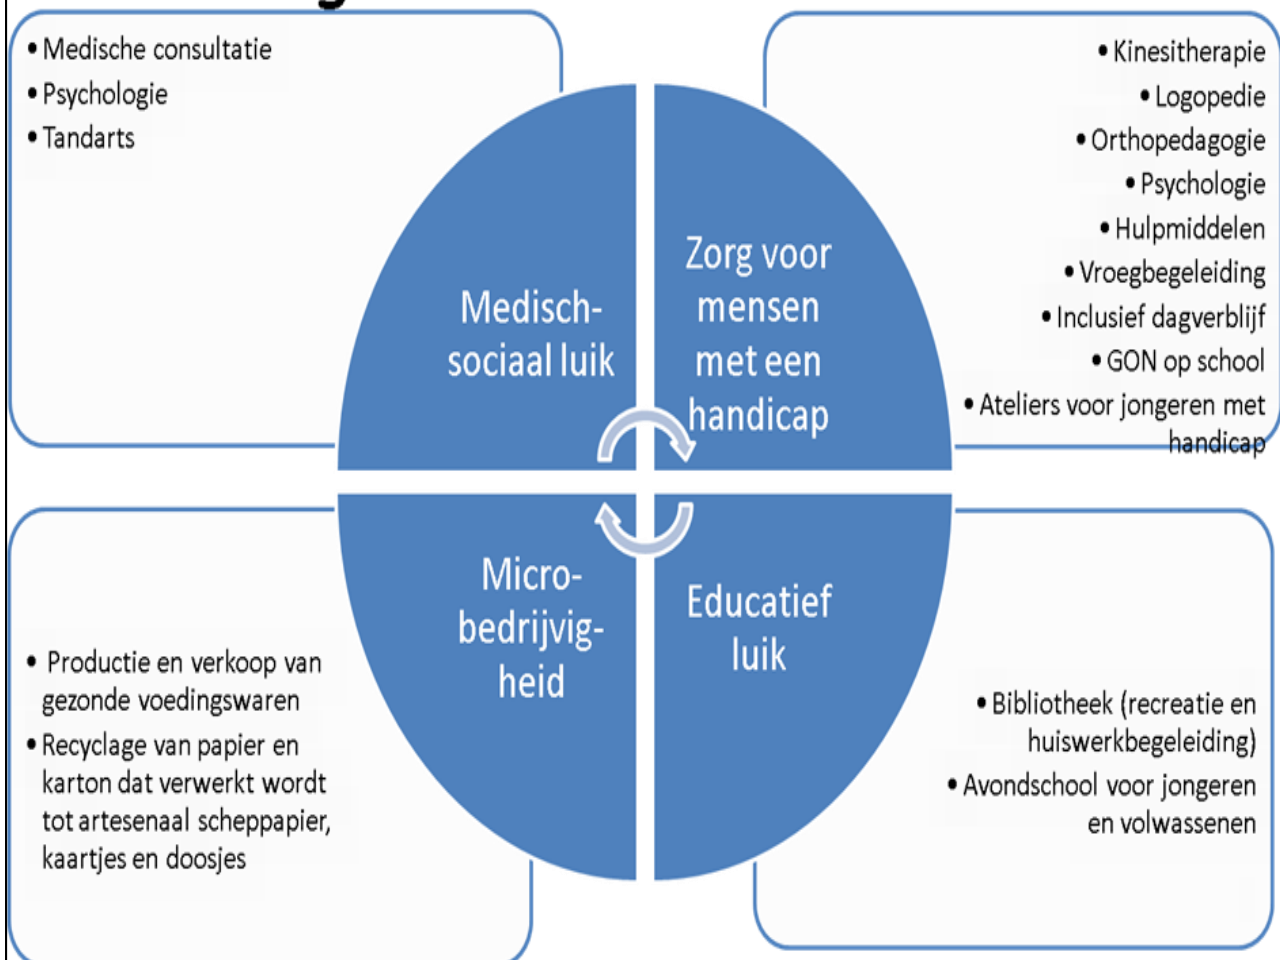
• Medische consultatie
• Psychologie
• Tandarts

• Kinesitherapie
• Logopedie
• Orthopedagogie
• Psychologie
• Hulpmiddelen
• Vroegbegeleiding
• Inclusief dagverblijf
• GON op school
• Ateliers voor jongeren met handicap

Medisch-sociaal luik

Zorg voor mensen met een handicap

Micro-bedrijvigheid

Educatief luik

• Productie en verkoop van gezonde voedingswaren
• Recyclage van papier en karton dat verwerkt wordt tot artesenaal scheppapier, kaartjes en doosjes

• Bibliotheek (recreatie en huiswerkbegeleiding)
• Avondschool voor jongeren en volwassenen